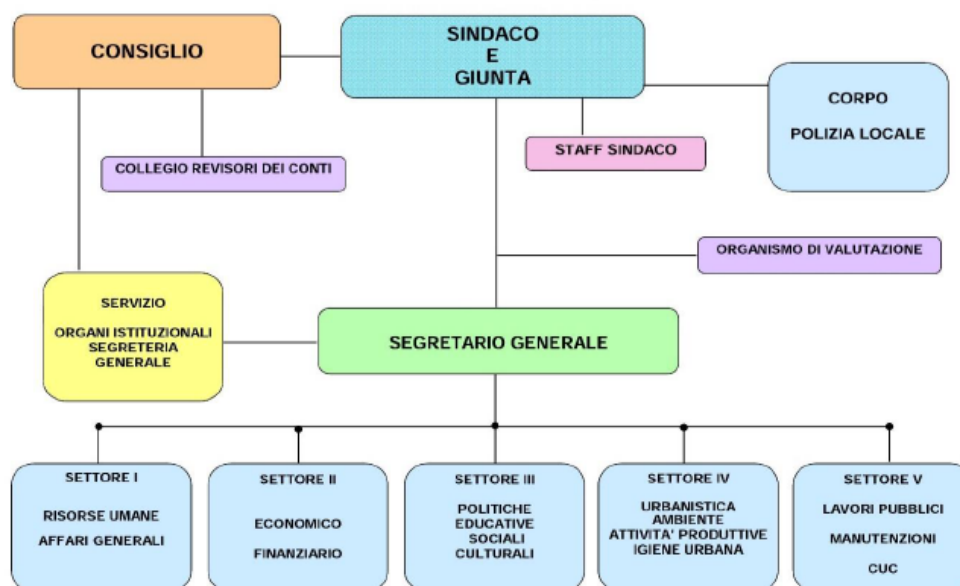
CONSIGLIO

SINDACO
E
GIUNTA

CORPO
POLIZIA LOCALE

STAFF SINDACO

COLLEGIO REVISORI DEI CONTI

ORGANISMO DI VALUTAZIONE

SERVIZIO
ORGANI ISTITUZIONALI
SEGRETERIA
GENERALE

SEGRETARIO GENERALE

SETTORE I
RISORSE UMANE
AFFARI GENERALI

SETTORE II
ECONOMICO
FINANZIARIO

SETTORE III
POLITICHE
EDUCATIVE
SOCIALI
CULTURALI

SETTORE IV
URBANISTICA
AMBIENTE
ATTIVITA' PRODUTTIVE
IGIENE URBANA

SETTORE V
LAVORI PUBBLICI
MANUTENZIONI
CUC